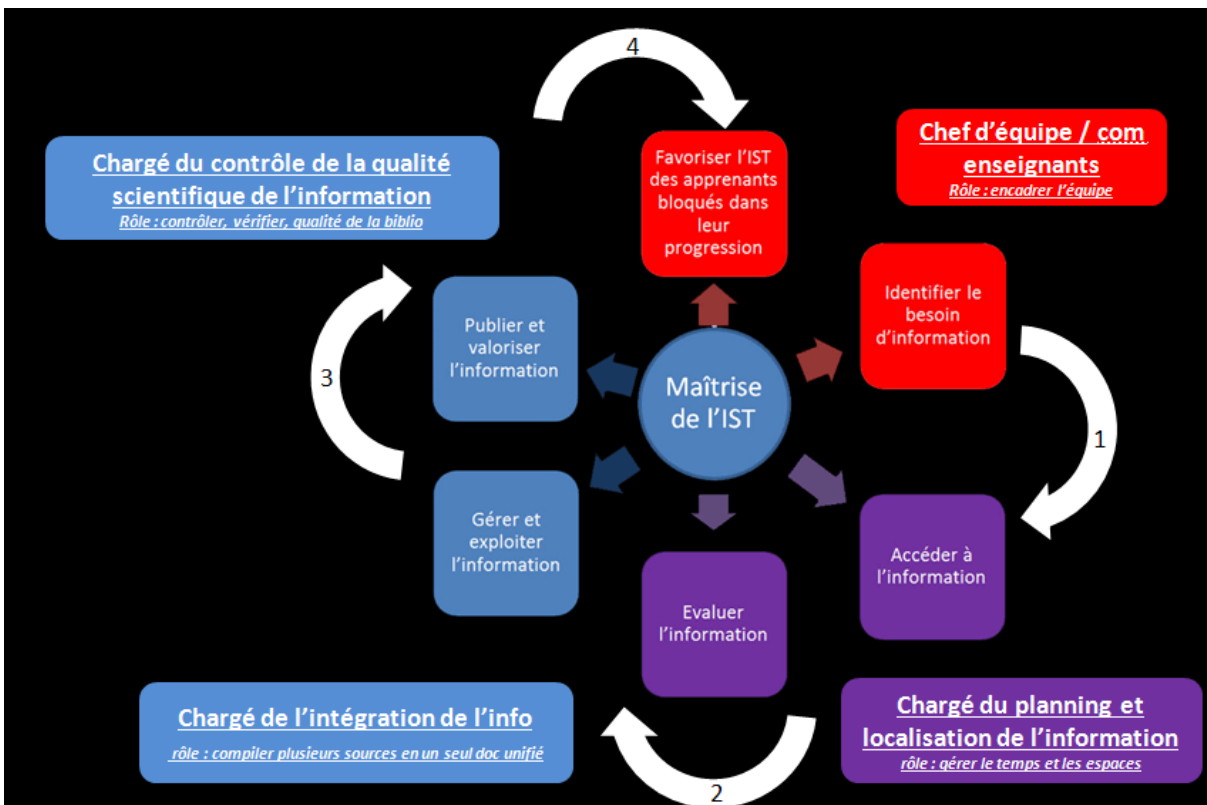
4

Chargé du contrôle de la qualité scientifique de l'information
Rôle : contrôler, vérifier, qualité de la biblio

Favoriser l'IST des apprenants bloqués dans leur progression

Chef d'équipe / com enseignants
Rôle : encadrer l'équipe

Identifier le besoin d'information

Publier et valoriser l'information

3

Maîtrise de l'IST

1

Gérer et exploiter l'information

Accéder à l'information

Evaluer l'information

Chargé de l'intégration de l'info
rôle : compiler plusieurs sources en un seul doc unifié

Chargé du planning et localisation de l'information
rôle : gérer le temps et les espaces

2